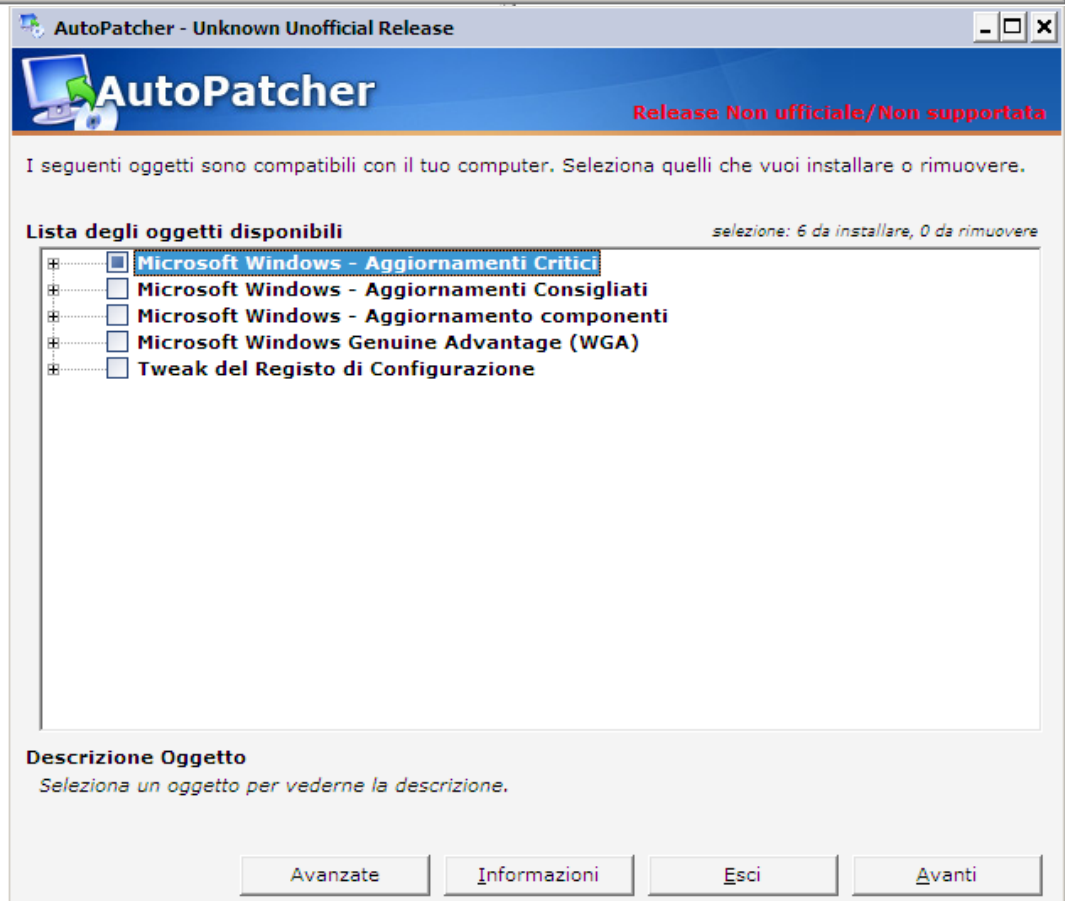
AutoPatcher - Unknown Unofficial Release

AutoPatcher

Release Non ufficiale/Non supportata

I seguenti oggetti sono compatibili con il tuo computer. Seleziona quelli che vuoi installare o rimuovere.

Lista degli oggetti disponibili

selezione: 6 da installare, 0 da rimuovere

Microsoft Windows - Aggiornamenti Critici
Microsoft Windows - Aggiornamenti Consigliati
Microsoft Windows - Aggiornamento componenti
Microsoft Windows Genuine Advantage (WGA)
Tweak del Registo di Configurazione

Descrizione Oggetto

Seleziona un oggetto per vederne la descrizione.

Avanzate | Informazioni | Esci | Avanti